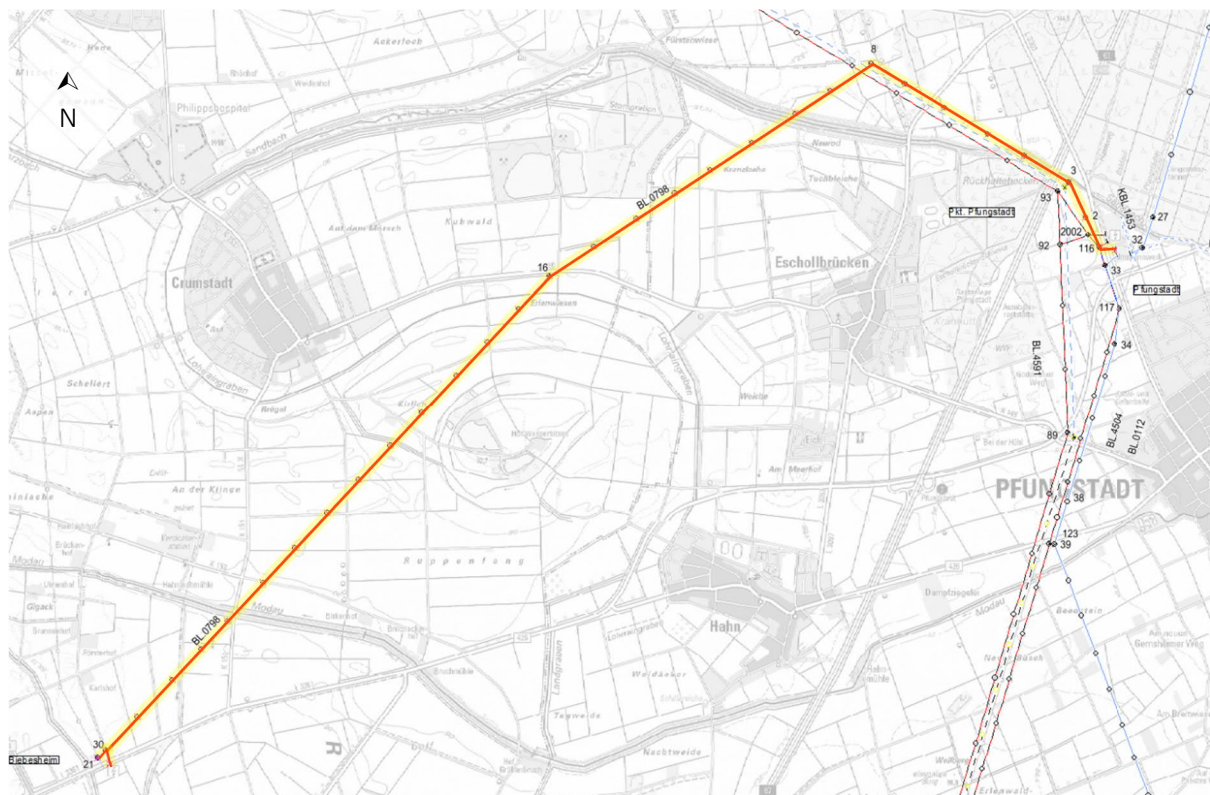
N

Ackerloch

Fürstenwiese

Philippshospital

Sandbach

8

Neurod

3

93

Pkt. Pfungstadt

KBL1453

27

2

2002

32

92

116

33

Pfungstadt

117

BL 0798

Eschollbrücken

16

Crumstadt

Aue dem Morsch

Kuhwald

Erlenwiesen

BL 4591

34

Scheliert

Weide

BL 4504

BL 0112

89

An der Klinge

PFUNGSTADT

38

123

39

Ruppenfang

Modau

BL 0798

Hahn

Weideäcker

Nachtweide

30

Biebesheim

21